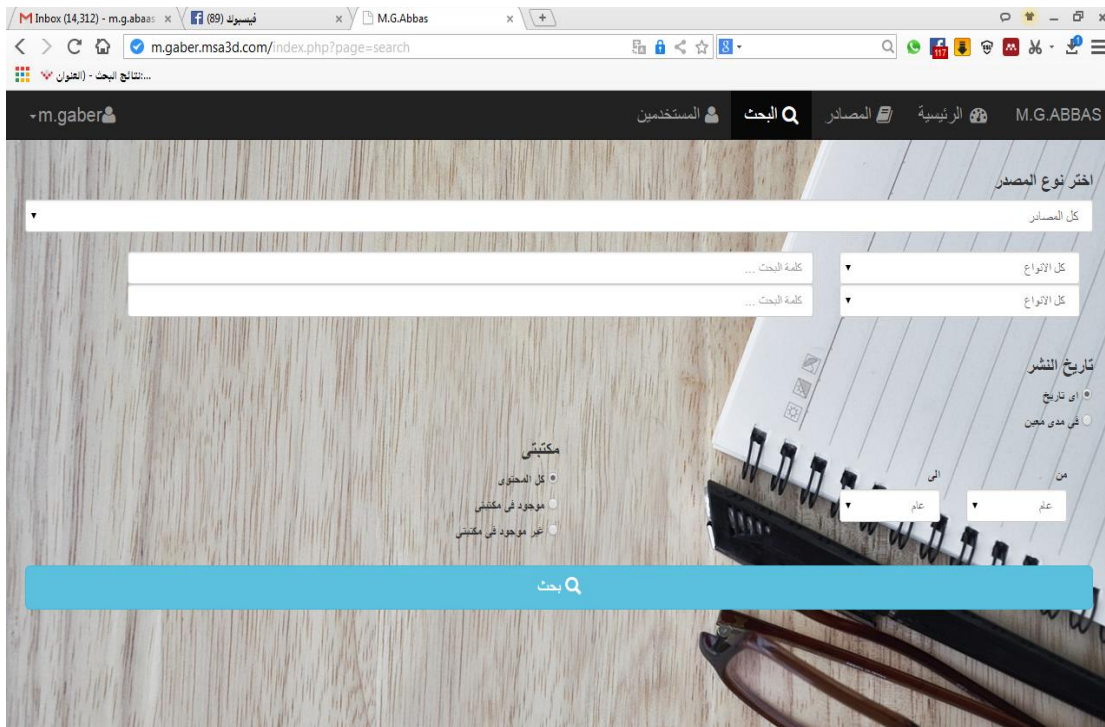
Inbox (14,312) - m.g.abaas ×
فيسبوك (89) ×
M.G.Abbas ×

m.gaber.msa3d.com/index.php?page=search

...:نتائج البحث - (العنوان

M.G.ABBAS
الرئيسية
المصادر
البحث
المستخدمين
m.gaber

اختر نوع المصدر
كل المصادر

كل الانواع
كلمة البحث ...
كل الانواع
كلمة البحث ...

تاريخ النشر
اى تاريخ
فى مدى معين

من
عام
الى
عام

مكتبتى
كل المحتوى
موجود فى مكتبتى
غير موجود فى مكتبتى

بحث